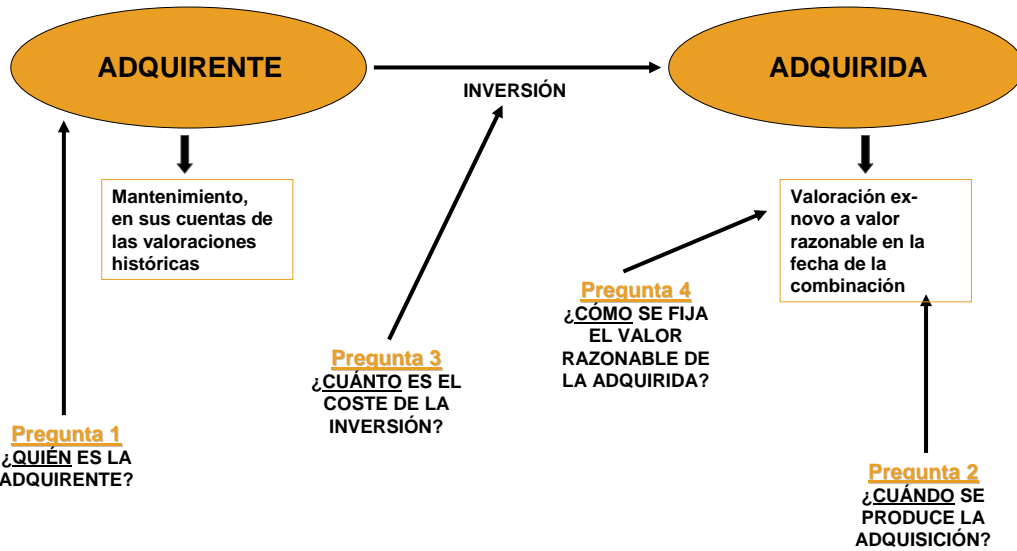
ADQUIRENTE

INVERSIÓN

ADQUIRIDA

Mantenimiento, en sus cuentas de las valoraciones históricas

Valoración ex-novo a valor razonable en la fecha de la combinación

Pregunta 4
¿CÓMO SE FIJA EL VALOR RAZONABLE DE LA ADQUIRIDA?

Pregunta 3
¿CUÁNTO ES EL COSTE DE LA INVERSIÓN?

Pregunta 1
¿QUIÉN ES LA ADQUIRENTE?

Pregunta 2
¿CUÁNDO SE PRODUCE LA ADQUISICIÓN?